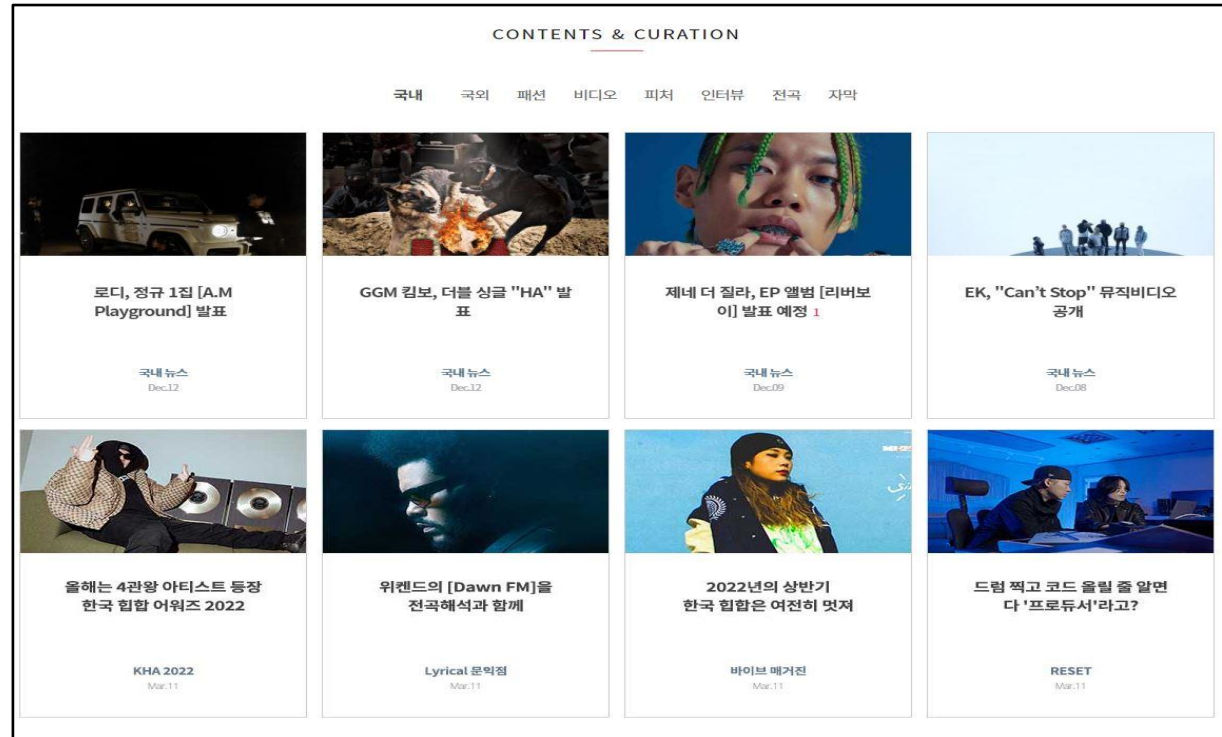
CONTENTS & CURATION

국내 국외 패션 비디오 피처 인터뷰 전곡 자막

로디, 정규 1집 [A.M Playground] 발표

국내 뉴스
Dec.12

GGM 킴보, 더블 싱글 "HA" 발표

국내 뉴스
Dec.12

제네 더 질라, EP 앨범 [리버보이] 발표 예정 1

국내 뉴스
Dec.09

EK, "Can't Stop" 뮤직비디오 공개

국내 뉴스
Dec.08

올해는 4관왕 아티스트 등장 한국 힙합 어워즈 2022

KHA 2022
Mar.11

위켄드의 [Dawn FM]을 전곡해석과 함께

Lyrical 문익점
Mar.11

2022년의 상반기 한국 힙합은 여전히 멋져

바이브 매거진
Mar.11

드럼 찍고 코드 올릴 줄 알면 다 '프로듀서'라고?

RESET
Mar.11